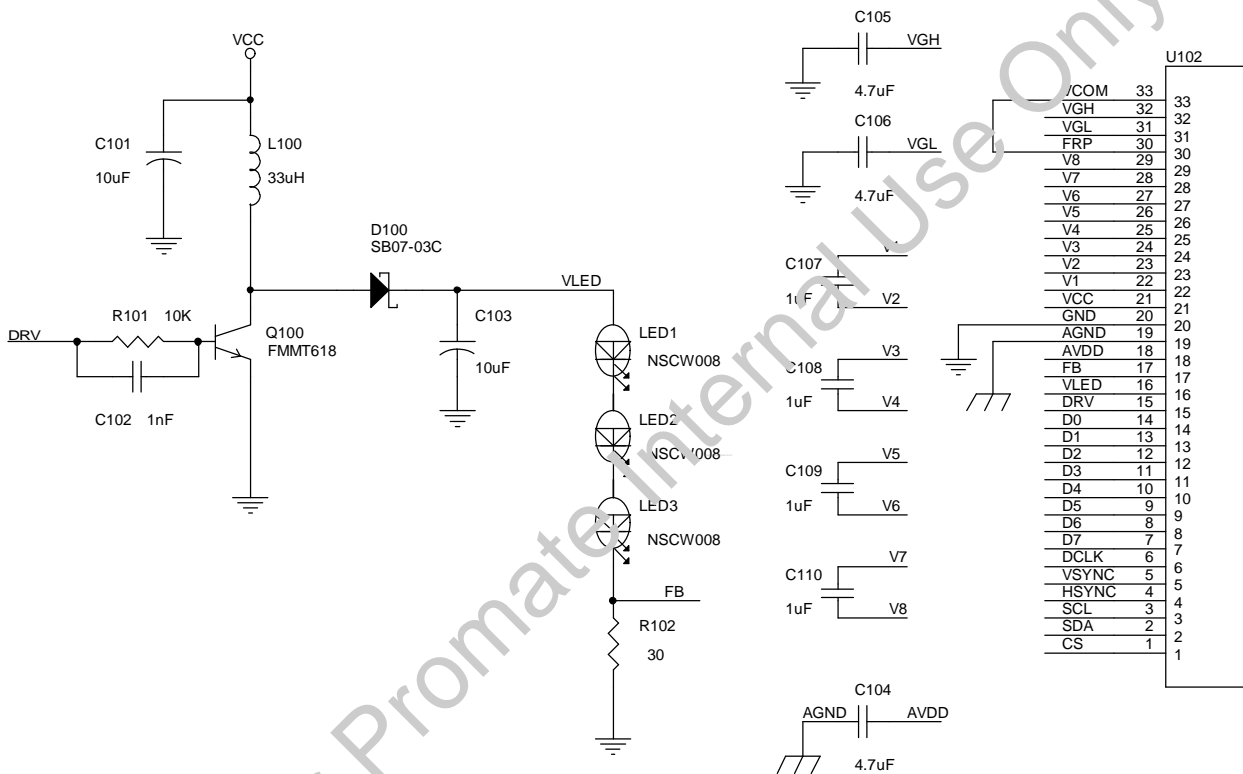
VCC

C101
10uF

L100
33uH

D100
SB07-03C

R101 10K

DRV

Q100
FMMT618

C102 1nF

C103
10uF

VLED

LED1
NSCW008

LED2
NSCW008

LED3
NSCW008

FB

R102
30

C105
VGH
4.7uF

C106
VGL
4.7uF

C107
V1
1uF
V2

C108
V3
1uF
V4

C109
V5
1uF
V6

C110
V7
1uF
V8

C104
AGND
AVDD
4.7uF

U102

| | | |
|---|---|---|
| VCOM | 33 | 33 |
| VGH | 32 | 32 |
| VGL | 31 | 31 |
| FRP | 30 | 30 |
| V8 | 29 | 29 |
| V7 | 28 | 28 |
| V6 | 27 | 27 |
| V5 | 26 | 26 |
| V4 | 25 | 25 |
| V3 | 24 | 24 |
| V2 | 23 | 23 |
| V1 | 22 | 22 |
| VCC | 21 | 21 |
| GND | 20 | 20 |
| AGND | 19 | 19 |
| AVDD | 18 | 18 |
| FB | 17 | 17 |
| VLED | 16 | 16 |
| DRV | 15 | 15 |
| D0 | 14 | 14 |
| D1 | 13 | 13 |
| D2 | 12 | 12 |
| D3 | 11 | 11 |
| D4 | 10 | 10 |
| D5 | 9 | 9 |
| D6 | 8 | 8 |
| D7 | 7 | 7 |
| DCLK | 6 | 6 |
| VSYNC | 5 | 5 |
| HSYNC | 4 | 4 |
| SCL | 3 | 3 |
| SDA | 2 | 2 |
| CS | 1 | 1 |

Promate Internal Use Only